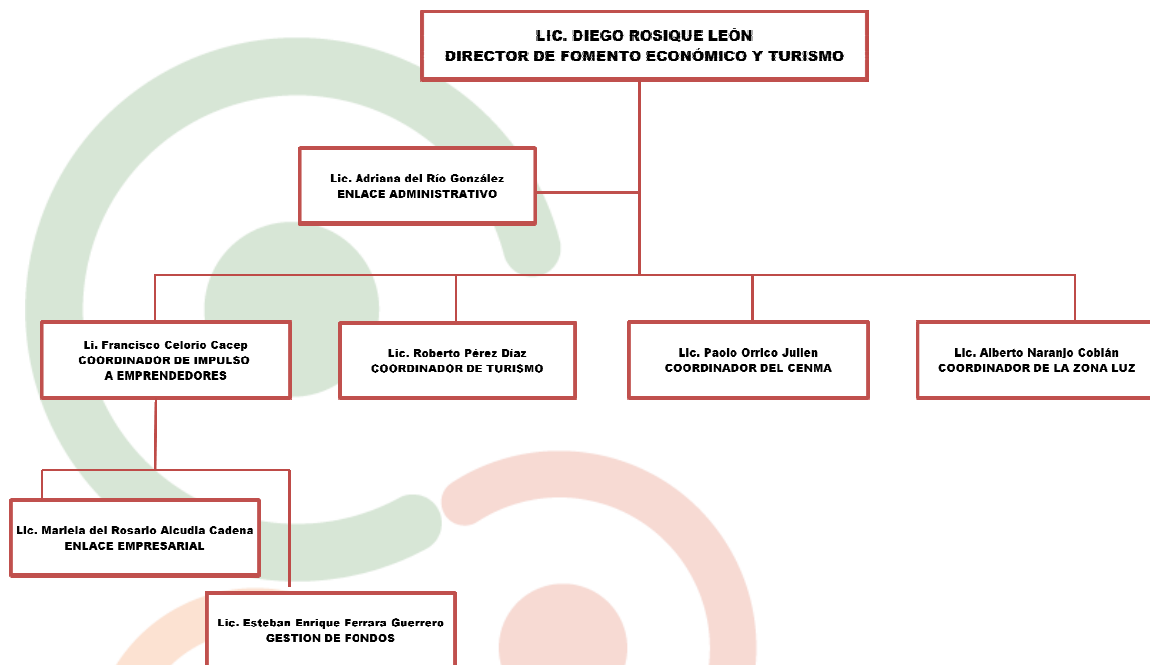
LIC. DIEGO ROSIQUE LEÓN
DIRECTOR DE FOMENTO ECONÓMICO Y TURISMO

Lic. Adriana del Río González
ENLACE ADMINISTRATIVO

Li. Francisco Celorio Cacep
COORDINADOR DE IMPULSO A EMPRENDEDORES

Lic. Roberto Pérez Díaz
COORDINADOR DE TURISMO

Lic. Paolo Orrico Julien
COORDINADOR DEL CENMA

Lic. Alberto Naranjo Coblán
COORDINADOR DE LA ZONA LUZ

Lic. Mariela del Rosario Alcudia Cadena
ENLACE EMPRESARIAL

Lic. Esteban Enrique Ferrara Guerrero
GESTION DE FONDOS